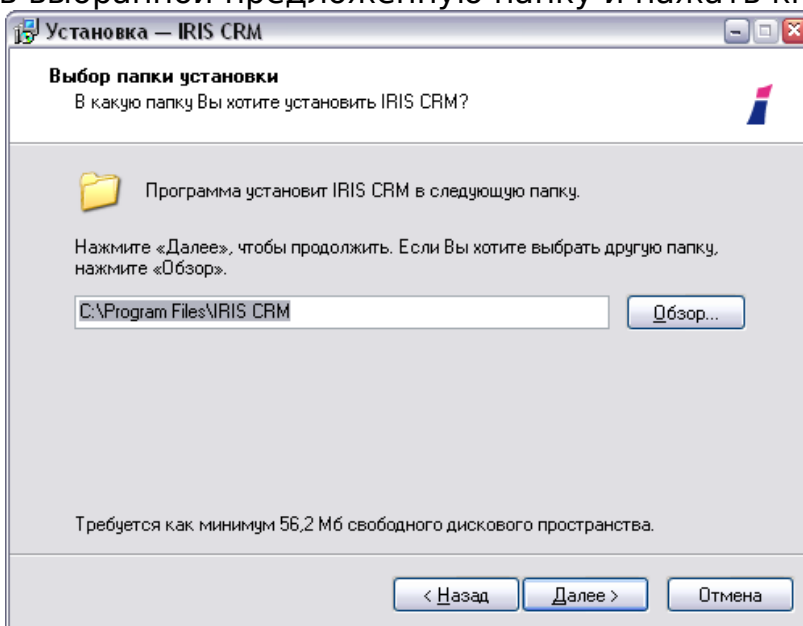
Установка — IRIS CRM

Выбор папки установки
В какую папку Вы хотите установить IRIS CRM?

Программа установит IRIS CRM в следующую папку.

Нажмите «Далее», чтобы продолжить. Если Вы хотите выбрать другую папку, нажмите «Обзор».

C:\Program Files\IRIS CRM

Обзор...

Требуется как минимум 56,2 Мб свободного дискового пространства.

< Назад
Далее >
Отмена